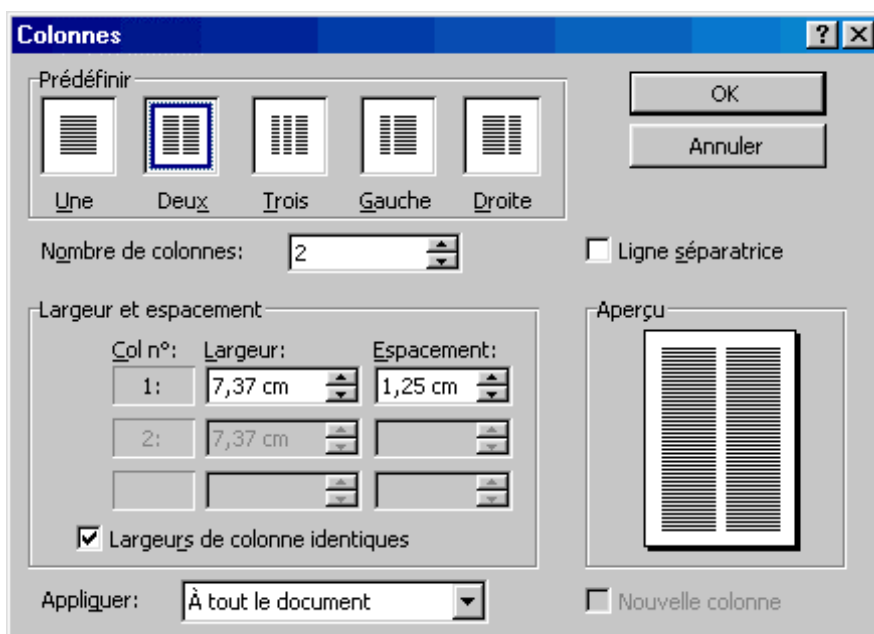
Colonnes

?

Prédéfinir

Une

Deux

Trois

Gauche

Droite

OK

Annuler

Nombre de colonnes: 2

Ligne séparatrice

Largeur et espacement

Col n°:

Largeur:

Espacement:

1: 7,37 cm 1,25 cm

2: 7,37 cm

Largeurs de colonne identiques

Aperçu

Appliquer: À tout le document

Nouvelle colonne